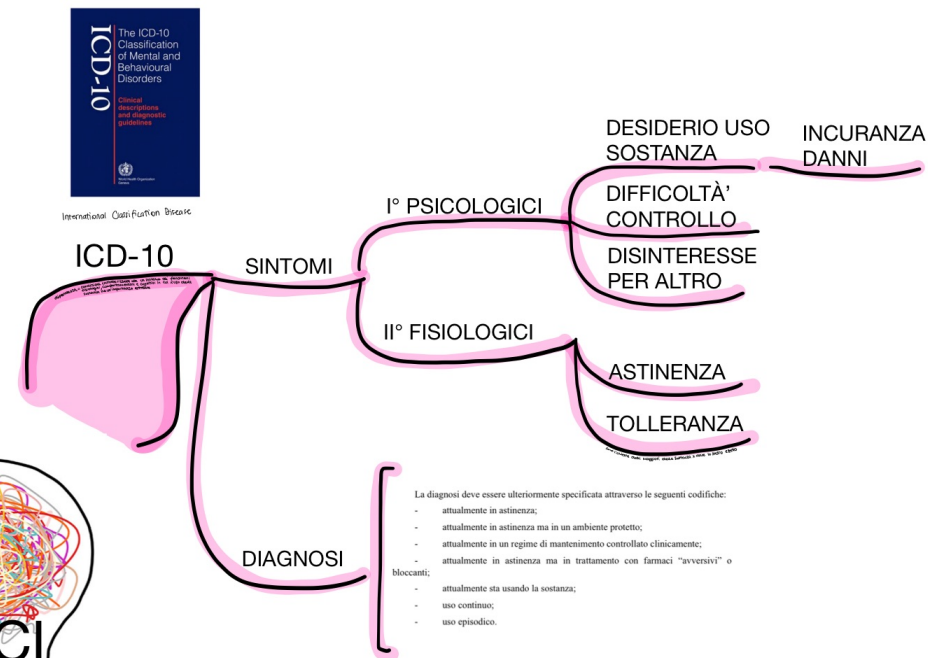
ICD-10
The ICD-10 Classification of Mental and Behavioural Disorders
Clinical descriptions and diagnostic guidelines
World Health Organization

International Classification Disease

ICD-10

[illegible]

SINTOMI

I° PSICOLOGICI

DESIDERIO USO SOSTANZA

INCURANZA DANNI

DIFFICOLTÀ' CONTROLLO

DISINTERESSE PER ALTRO

II° FISIOLOGICI

ASTINENZA

TOLLERANZA

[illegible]

DIAGNOSI

La diagnosi deve essere ulteriormente specificata attraverso le seguenti codifiche:
- attualmente in astinenza;
- attualmente in astinenza ma in un ambiente protetto;
- attualmente in un regime di mantenimento controllato clinicamente;
- attualmente in astinenza ma in trattamento con farmaci "avversivi" o bloccanti;
- attualmente sta usando la sostanza;
- uso continuo;
- uso episodico.

CI